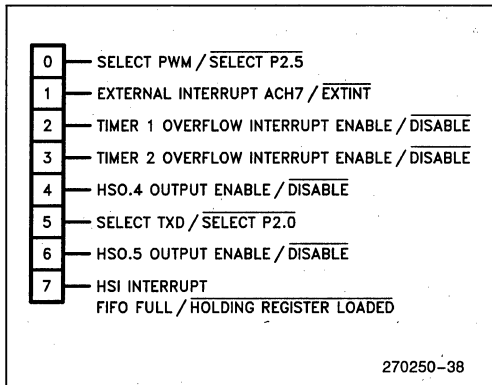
0 SELECT PWM / $\overline{\text{SELECT P2.5}}$

1 EXTERNAL INTERRUPT ACH7 / $\overline{\text{EXTINT}}$

2 TIMER 1 OVERFLOW INTERRUPT ENABLE / $\overline{\text{DISABLE}}$

3 TIMER 2 OVERFLOW INTERRUPT ENABLE / $\overline{\text{DISABLE}}$

4 HSO.4 OUTPUT ENABLE / $\overline{\text{DISABLE}}$

5 SELECT TXD / $\overline{\text{SELECT P2.0}}$

6 HSO.5 OUTPUT ENABLE / $\overline{\text{DISABLE}}$

7 HSI INTERRUPT FIFO FULL / $\overline{\text{HOLDING REGISTER LOADED}}$

270250–38